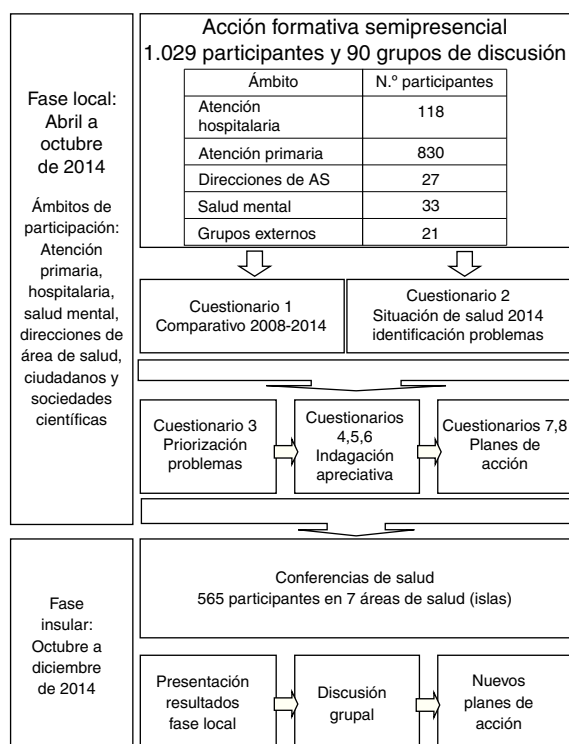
Fase local: Abril a octubre de 2014

Ámbitos de participación: Atención primaria, hospitalaria, salud mental, direcciones de área de salud, ciudadanos y sociedades científicas

Acción formativa semipresencial
1.029 participantes y 90 grupos de discusión

| Ámbito | N.º participantes |
|---|---|
| Atención hospitalaria | 118 |
| Atención primaria | 830 |
| Direcciones de AS | 27 |
| Salud mental | 33 |
| Grupos externos | 21 |

Cuestionario 1
Comparativo 2008-2014

Cuestionario 2
Situación de salud 2014
identificación problemas

Cuestionario 3
Priorización problemas

Cuestionarios 4,5,6
Indagación apreciativa

Cuestionarios 7,8
Planes de acción

Fase insular: Octubre a diciembre de 2014

Conferencias de salud
565 participantes en 7 áreas de salud (islas)

Presentación resultados fase local

Discusión grupal

Nuevos planes de acción